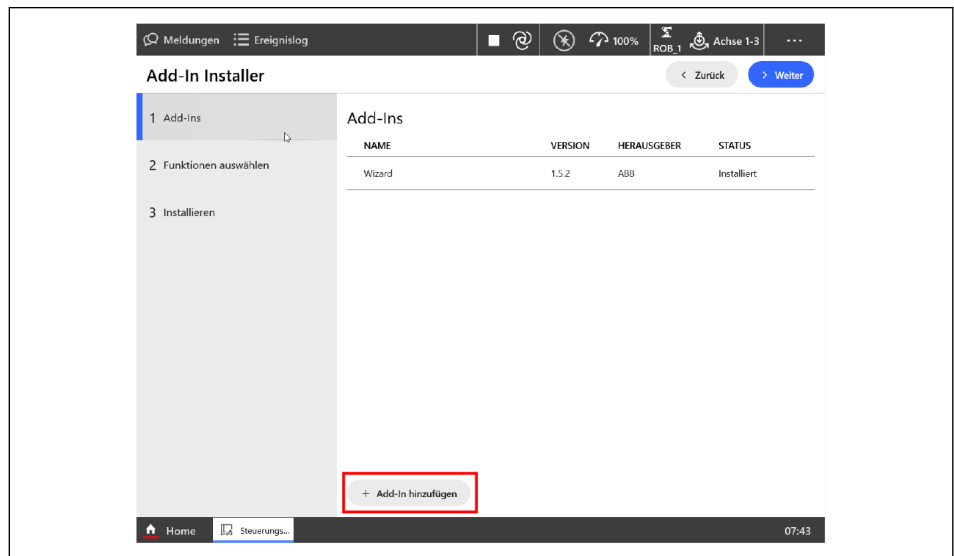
Meldungen Ereignislog 100% ROB_1 Achse 1-3 ...

Add-In Installer

< Zurück > Weiter

1 Add-Ins

2 Funktionen auswählen

3 Installieren

Add-Ins

| NAME | VERSION | HERAUSGEBER | STATUS |
|---|---|---|---|
| Wizard | 1.5.2 | ABB | Installiert |

+ Add-In hinzufügen

Home Steuerungs...

07:43